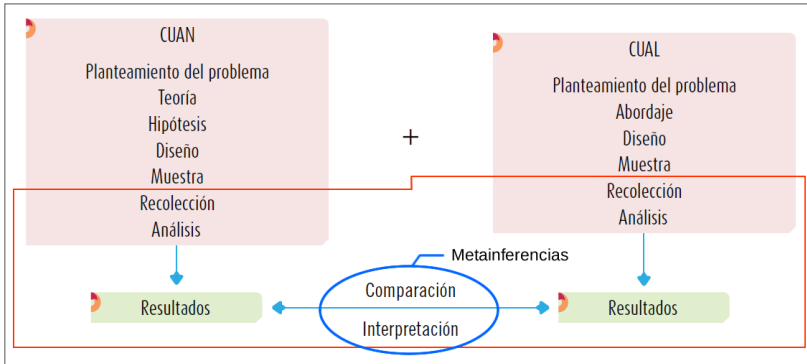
CUAN
Planteamiento del problema
Teoría
Hipótesis
Diseño
Muestra
Recolección
Análisis

+

CUAL
Planteamiento del problema
Abordaje
Diseño
Muestra
Recolección
Análisis

Metainferencias

Resultados

Comparación
Interpretación

Resultados